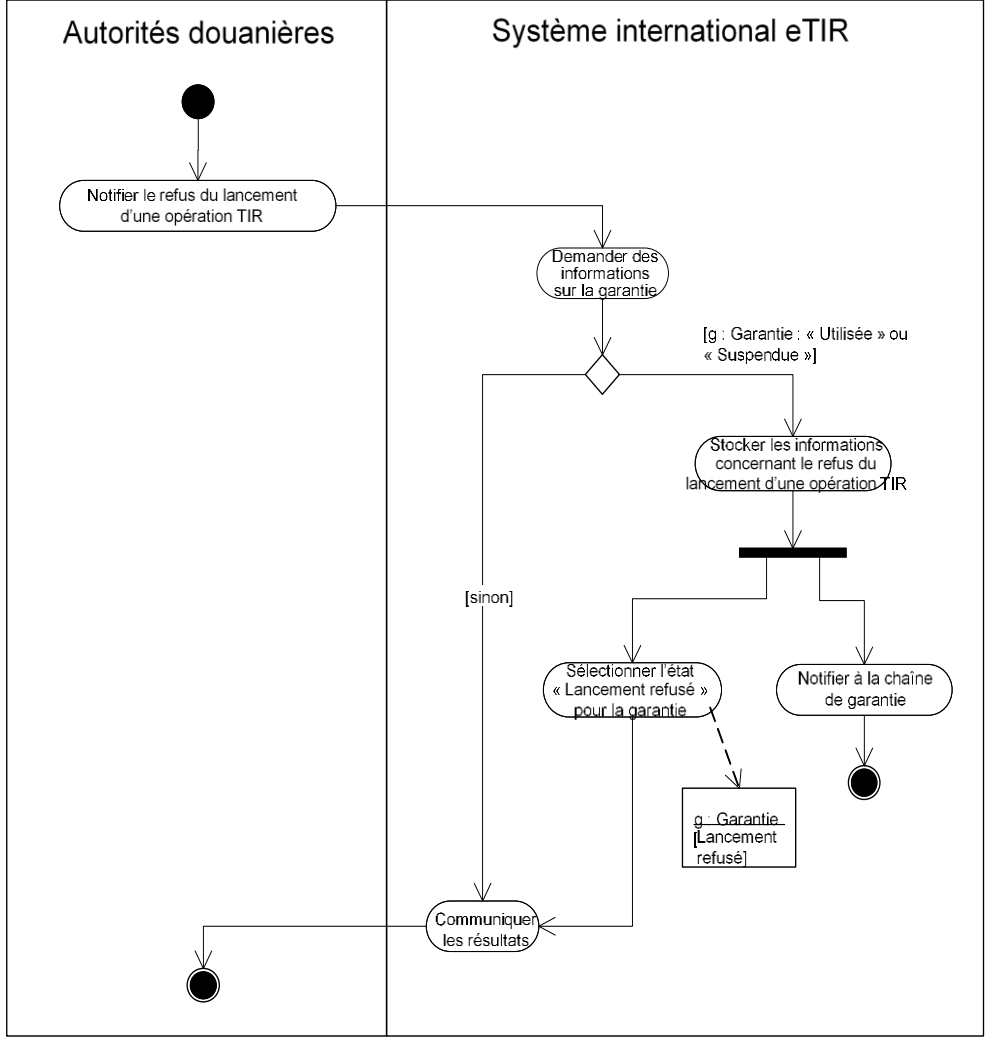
Autorités douanières

Système international eTIR

Notifier le refus du lancement d'une opération TIR

Demander des informations sur la garantie

[g : Garantie : « Utilisée » ou « Suspendue »]

Stocker les informations concernant le refus du lancement d'une opération TIR

[sinon]

Sélectionner l'état « Lancement refusé » pour la garantie

Notifier à la chaîne de garantie

g : Garantie
[Lancement refusé]

Communiquer les résultats